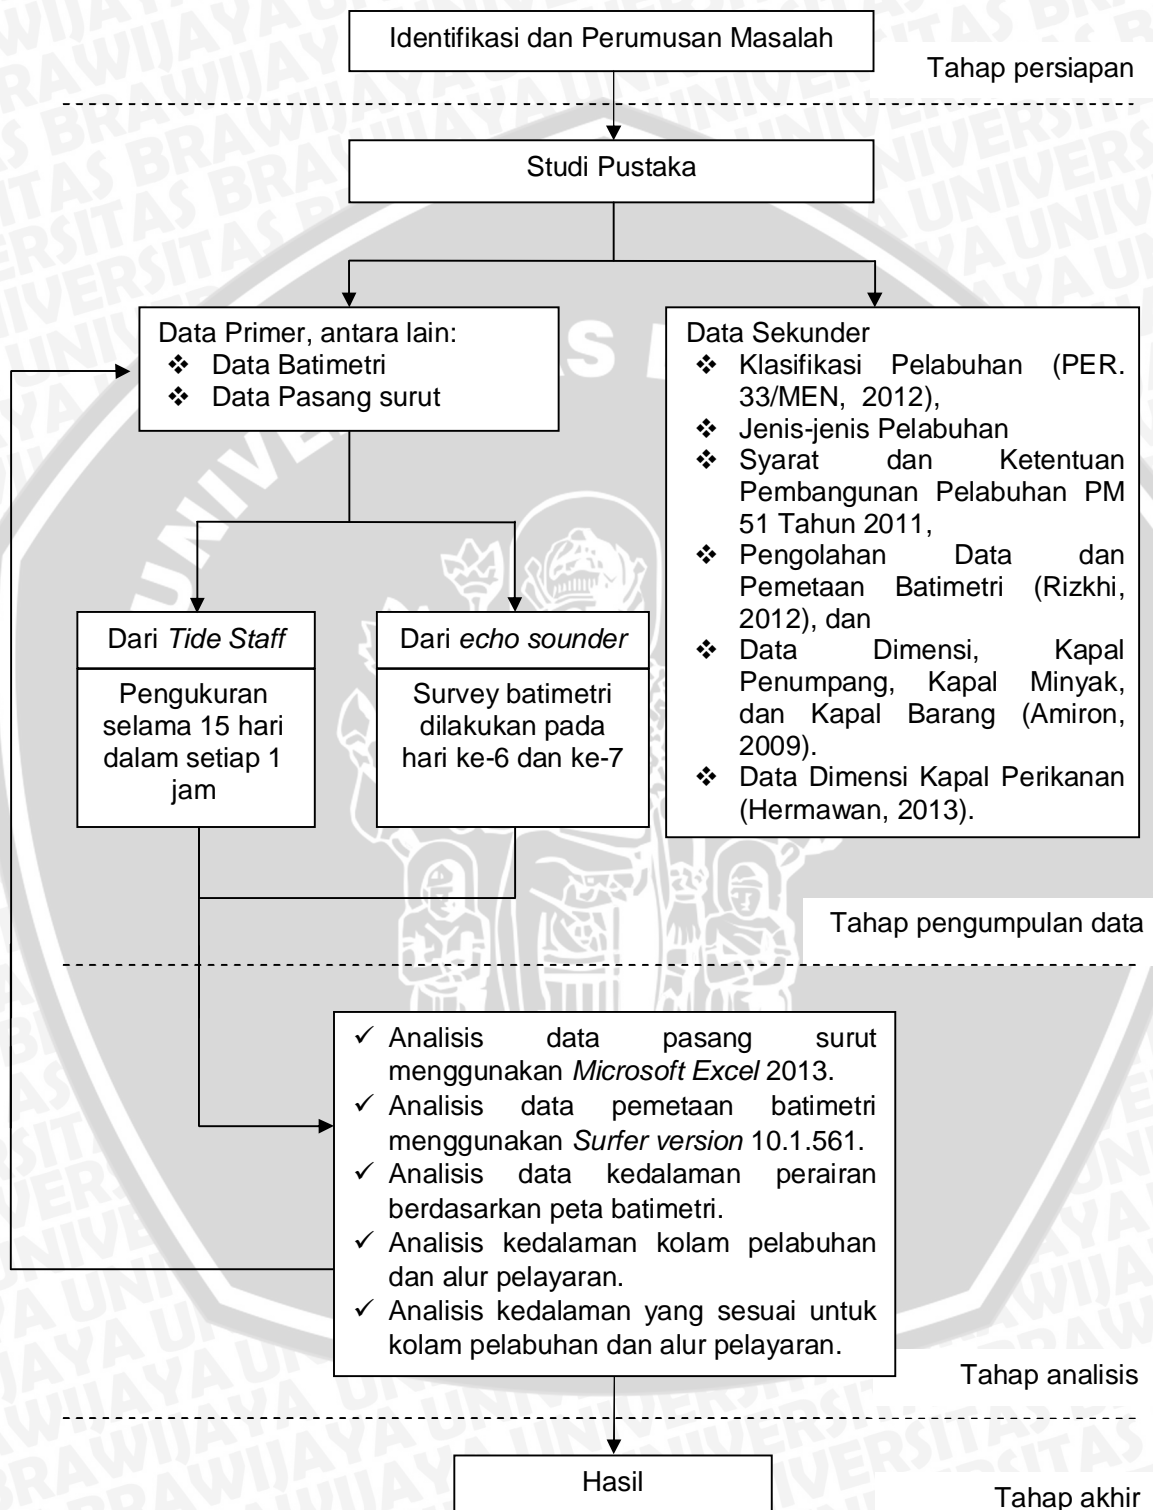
Identifikasi dan Perumusan Masalah

Tahap persiapan

Studi Pustaka

Data Primer, antara lain:
❖ Data Batimetri
❖ Data Pasang surut

Data Sekunder
❖ Klasifikasi Pelabuhan (PER. 33/MEN, 2012),
❖ Jenis-jenis Pelabuhan
❖ Syarat dan Ketentuan Pembangunan Pelabuhan PM 51 Tahun 2011,
❖ Pengolahan Data dan Pemetaan Batimetri (Rizkhi, 2012), dan
❖ Data Dimensi, Kapal Penumpang, Kapal Minyak, dan Kapal Barang (Amiron, 2009).
❖ Data Dimensi Kapal Perikanan (Hermawan, 2013).

Dari *Tide Staff*

Pengukuran selama 15 hari dalam setiap 1 jam

Dari *echo sounder*

Survey batimetri dilakukan pada hari ke-6 dan ke-7

Tahap pengumpulan data

✓ Analisis data pasang surut menggunakan *Microsoft Excel* 2013.
✓ Analisis data pemetaan batimetri menggunakan *Surfer version* 10.1.561.
✓ Analisis data kedalaman perairan berdasarkan peta batimetri.
✓ Analisis kedalaman kolam pelabuhan dan alur pelayaran.
✓ Analisis kedalaman yang sesuai untuk kolam pelabuhan dan alur pelayaran.

Tahap analisis

Hasil

Tahap akhir